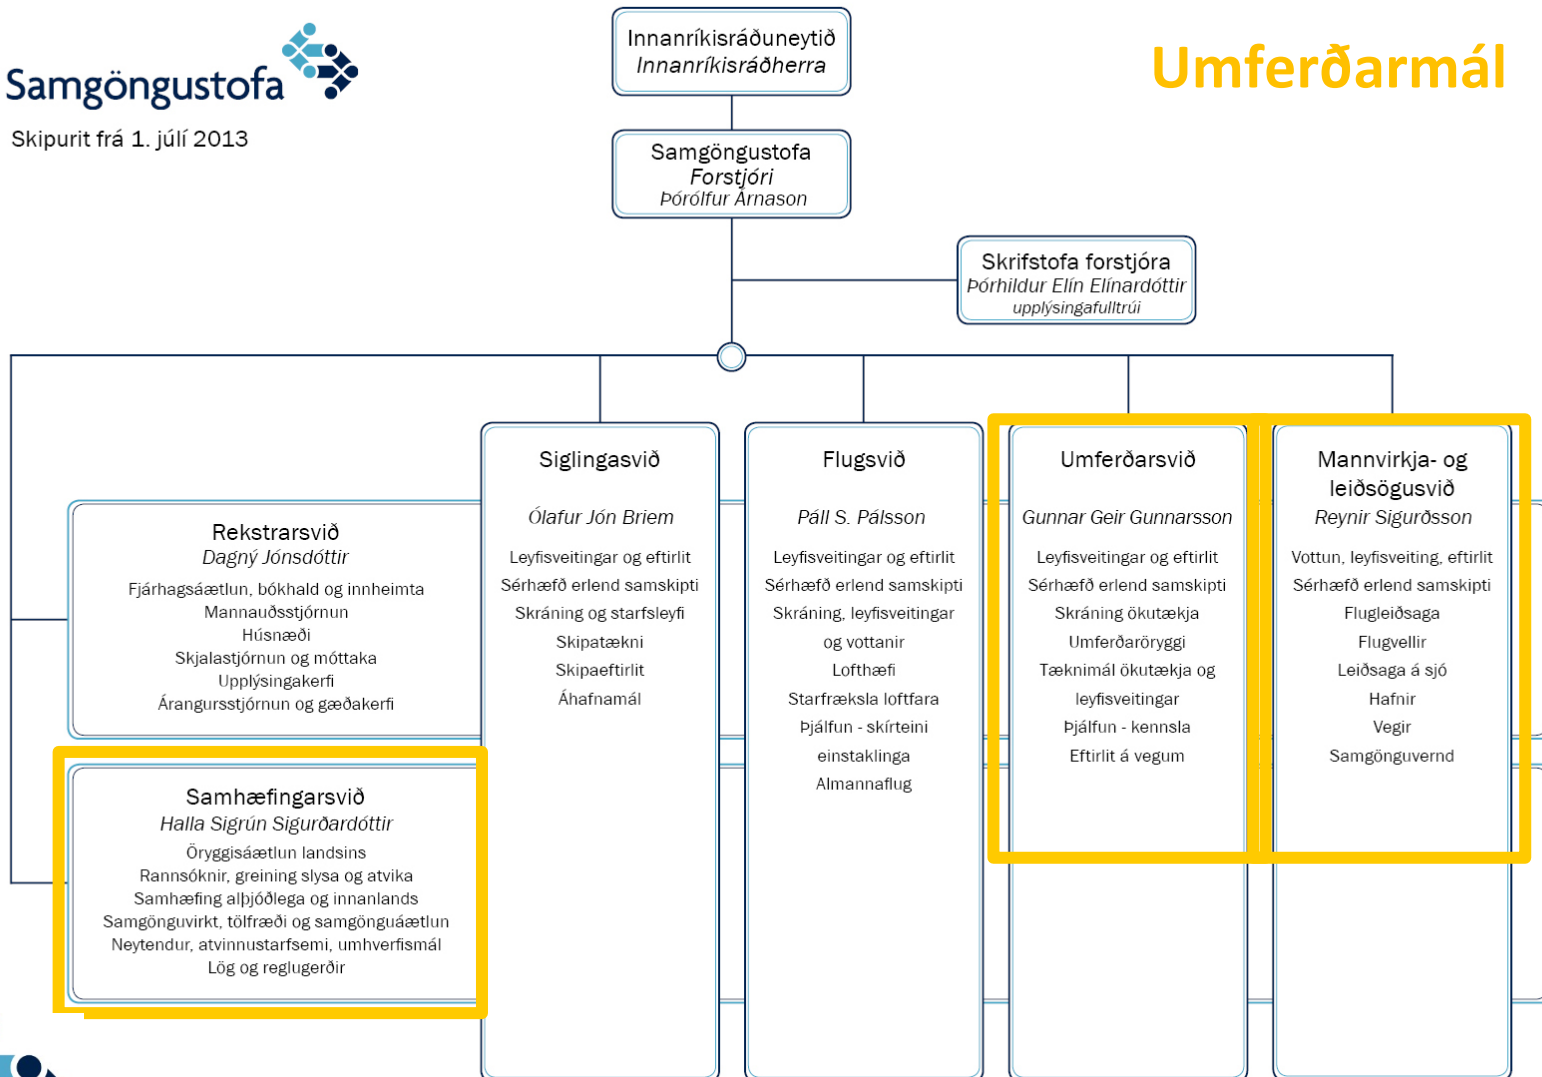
Samgöngustofa

Skipurit frá 1. júlí 2013

Innanríkisráðuneytið
Innanríkisráðherra

Umferðarmál

Samgöngustofa
Forstjóri
Þórólfur Árnason

Skrifstofa forstjóra
Þórhildur Elín Elínardóttir
upplýsingafulltrúi

Rekstrarsvið
Dagný Jónsdóttir
Fjárhagsáætlun, bókhald og innheimta
Mannauðsstjórnun
Húsnæði
Skjalastjórnun og móttaka
Upplýsingakerfi
Árangursstjórnun og gæðakerfi

Samhæfingarsvið
Halla Sigrún Sigurðardóttir
Öryggisáætlun landsins
Rannsóknir, greining slysa og atvika
Samhæfing alþjóðlega og innanlands
Samgönguvirkt, tölfræði og samgönguáætlun
Neytendur, atvinnustarfsemi, umhverfismál
Lög og reglugerðir

Siglingasvið
Ólafur Jón Briem
Leyfisveitingar og eftirlit
Sérhæfð erlend samskipti
Skráning og starfsleyfi
Skipatækni
Skipaeftirlit
Áhafnamál

Flugsvið
Páll S. Pálsson
Leyfisveitingar og eftirlit
Sérhæfð erlend samskipti
Skráning, leyfisveitingar og vottanir
Lofthæfi
Starfræksla loftfara
Þjálfun - skírteini einstaklinga
Almannaflug

Umferðarsvið
Gunnar Geir Gunnarsson
Leyfisveitingar og eftirlit
Sérhæfð erlend samskipti
Skráning ökutækja
Umferðaröryggi
Tæknimál ökutækja og leyfisveitingar
Þjálfun - kennsla
Eftirlit á vegum

Mannvirkja- og leiðsögusvið
Reynir Sigurðsson
Vottun, leyfisveiting, eftirlit
Sérhæfð erlend samskipti
Flugleiðsaga
Flugvellir
Leiðsaga á sjó
Hafnir
Vegir
Samgönguvernd